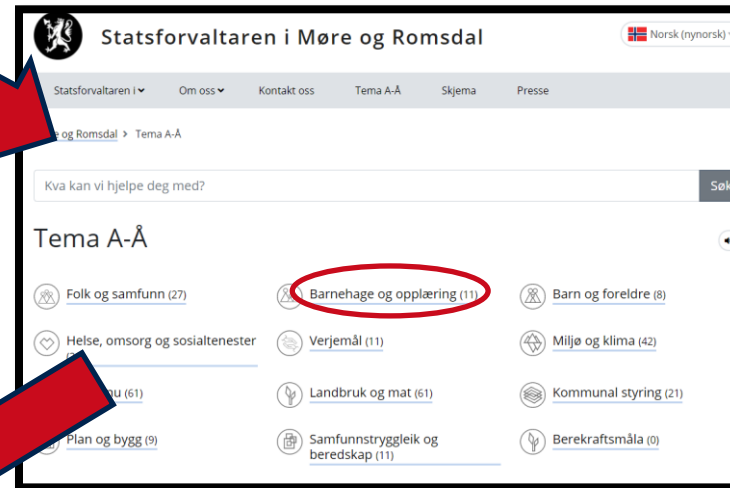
Statsforvaltaren i Møre og Romsdal

Norsk (nynorsk)

Statsforvaltaren i
Om oss
Kontakt oss
Tema A-Å
Skjema
Presse

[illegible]e og Romsdal > Tema A-Å

Kva kan vi hjelpe deg med?
Søk

Tema A-Å

Folk og samfunn (27)
Barnehage og opplæring (11)
Barn og foreldre (8)
Helse, omsorg og sosialtenester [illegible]
Verjemål (11)
Miljø og klima (42)
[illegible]u (61)
Landbruk og mat (61)
Kommunal styring (21)
Plan og bygg (9)
Samfunnstryggleik og beredskap (11)
Berekraftsmåla (0)